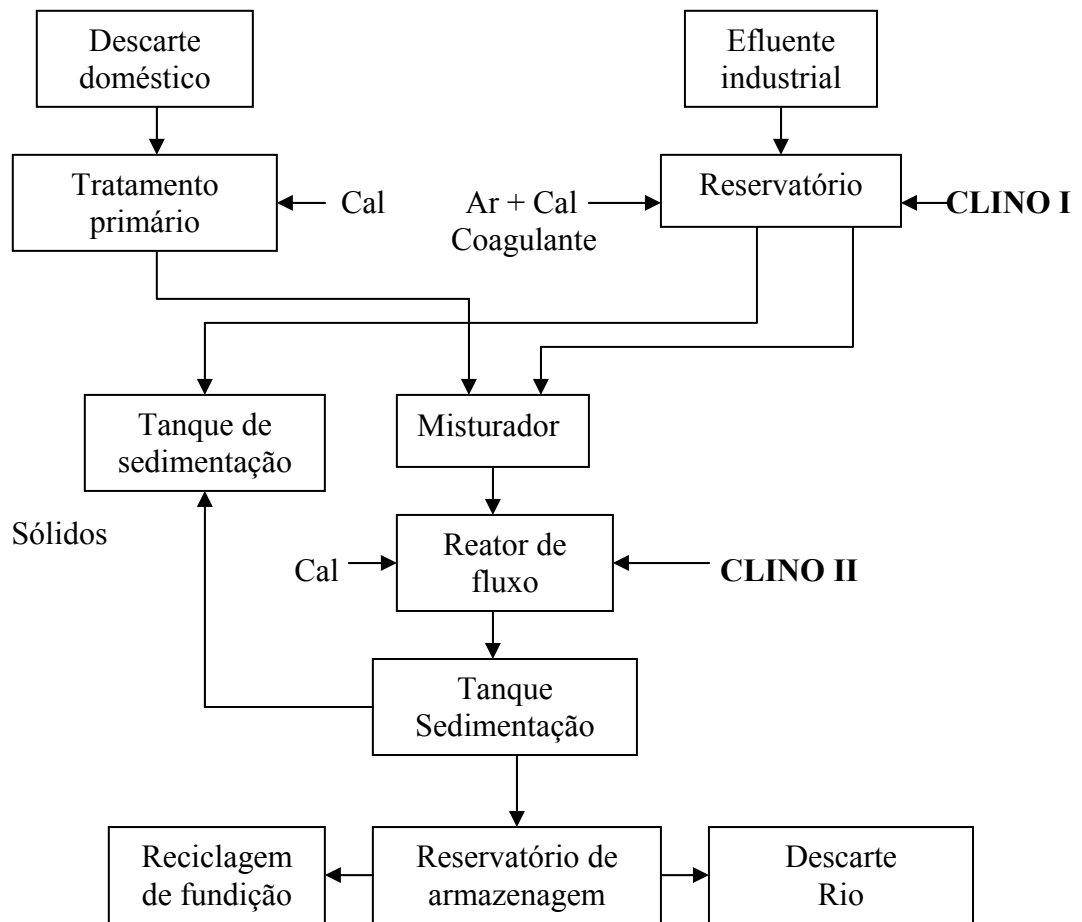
Descarte doméstico

Efluente industrial

Tratamento primário

Cal

Ar + Cal
Coagulante

Reservatório

CLINO I

Tanque de sedimentação

Misturador

Sólidos

Cal

Reator de fluxo

CLINO II

Tanque Sedimentação

Reciclagem de fundição

Reservatório de armazenagem

Descarte Rio